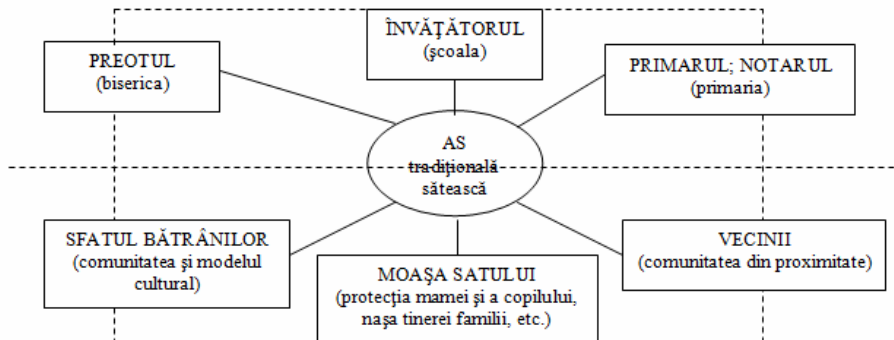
ÎNVĂŢĂTORUL
(şcoala)

PREOTUL
(biserica)

PRIMARUL; NOTARUL
(primaria)

AS
tradiţională
sătească

SFATUL BĂTRÂNILOR
(comunitatea şi modelul cultural)

MOAŞA SATULUI
(protecţia mamei şi a copilului, naşa tinerei familii, etc.)

VECINII
(comunitatea din proximitate)